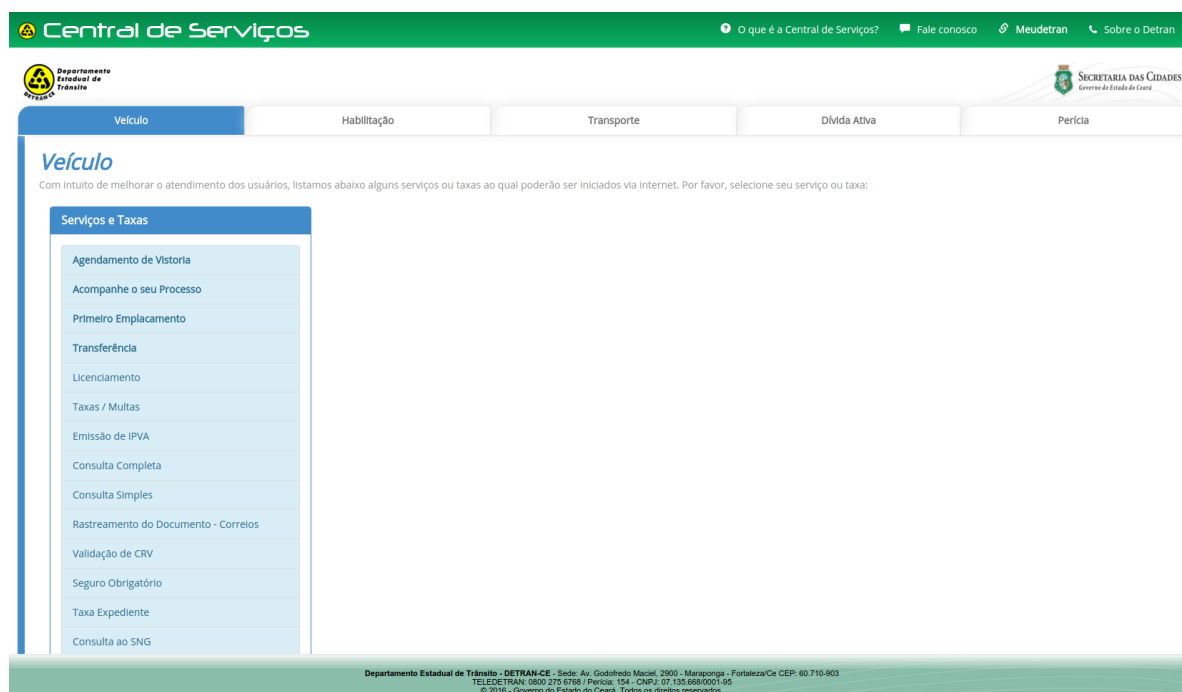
Central de Serviços

O que é a Central de Serviços? Fale conosco Meudetran Sobre o Detran

Departamento Estadual de Trânsito
DETRAN-CE

SECRETARIA DAS CIDADES
Governo do Estado do Ceará

Veículo | Habilitação | Transporte | Dívida Ativa | Perícia

Veículo

Com intuito de melhorar o atendimento dos usuários, listamos abaixo alguns serviços ou taxas ao qual poderão ser iniciados via internet. Por favor, selecione seu serviço ou taxa:

Serviços e Taxas

Agendamento de Vistoria
Acompanhe o seu Processo
Primeiro Emplacamento
Transferência
Licenciamento
Taxas / Multas
Emissão de IPVA
Consulta Completa
Consulta Simples
Rastreamento do Documento - Correios
Validação de CRV
Seguro Obrigatório
Taxa Expediente
Consulta ao SNG

Departamento Estadual de Trânsito - DETRAN-CE - Sede: Av. Godofredo Maciel, 2900 - Maraponga - Fortaleza/Ce CEP: 60.710-903
TELEDETRAN: 0800 275 6768 / Perícia: 154 - CNPJ: 07.135.668/0001-95
© 2016 - Governo do Estado do Ceará. Todos os direitos reservados.